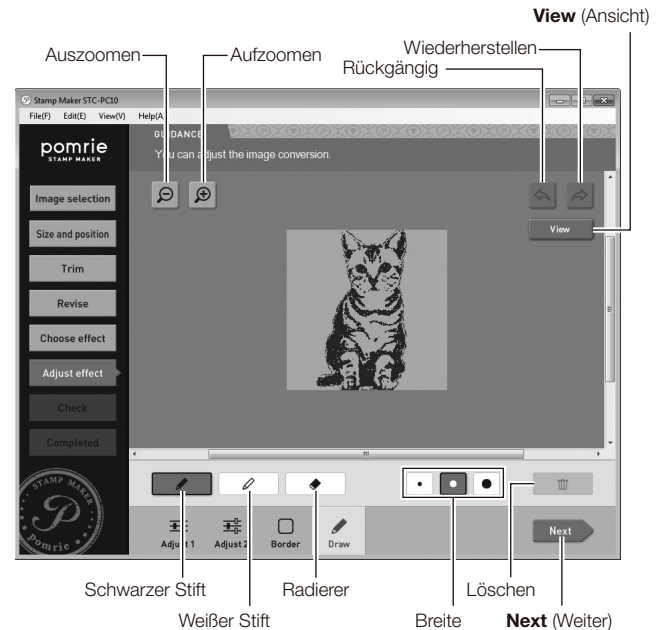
View (Ansicht)

Auszoomen

Aufzoomen

Wiederherstellen

Rückgängig

Stamp Maker STC-PC10

File(F) Edit(E) View(V) Help(A)

pomrie
STAMP MAKER

GUIDANCE

You can adjust the image conversion.

Image selection

Size and position

Trim

Revise

Choose effect

Adjust effect

Check

Completed

View

STAMP MAKER
Pomrie

Adjust 1 Adjust 2 Border Draw

Next

Schwarzer Stift

Weißer Stift

Radierer

Löschen

Breite

Next (Weiter)